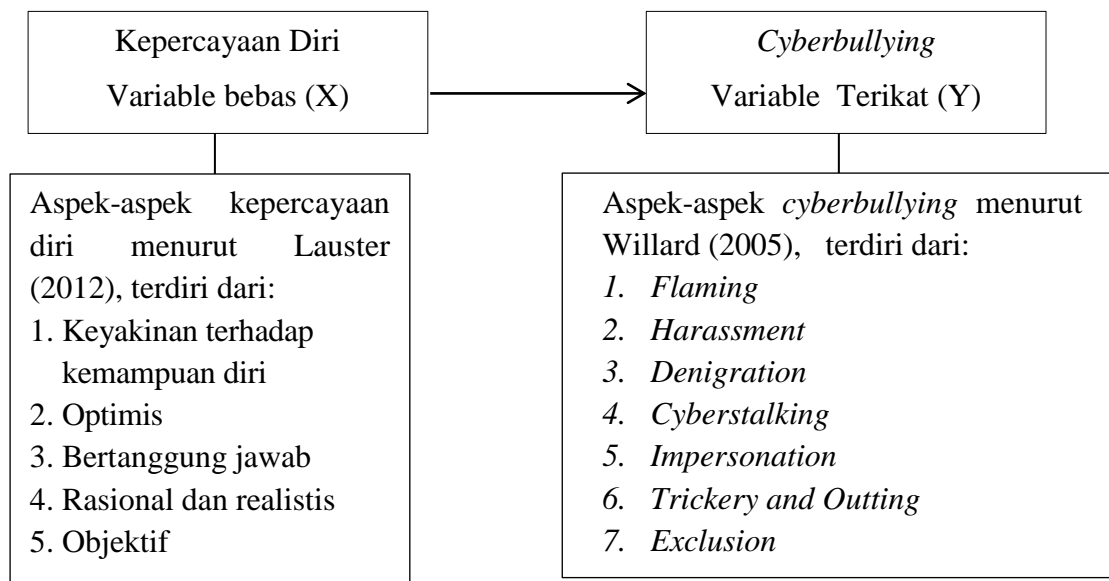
Kepercayaan Diri
Variable bebas (X)

Cyberbullying
Variable Terikat (Y)

Aspek-aspek kepercayaan diri menurut Lauster (2012), terdiri dari:
1. Keyakinan terhadap kemampuan diri
2. Optimis
3. Bertanggung jawab
4. Rasional dan realistis
5. Objektif

Aspek-aspek cyberbullying menurut Willard (2005), terdiri dari:
1. Flaming
2. Harassment
3. Denigration
4. Cyberstalking
5. Impersonation
6. Trickery and Outting
7. Exclusion